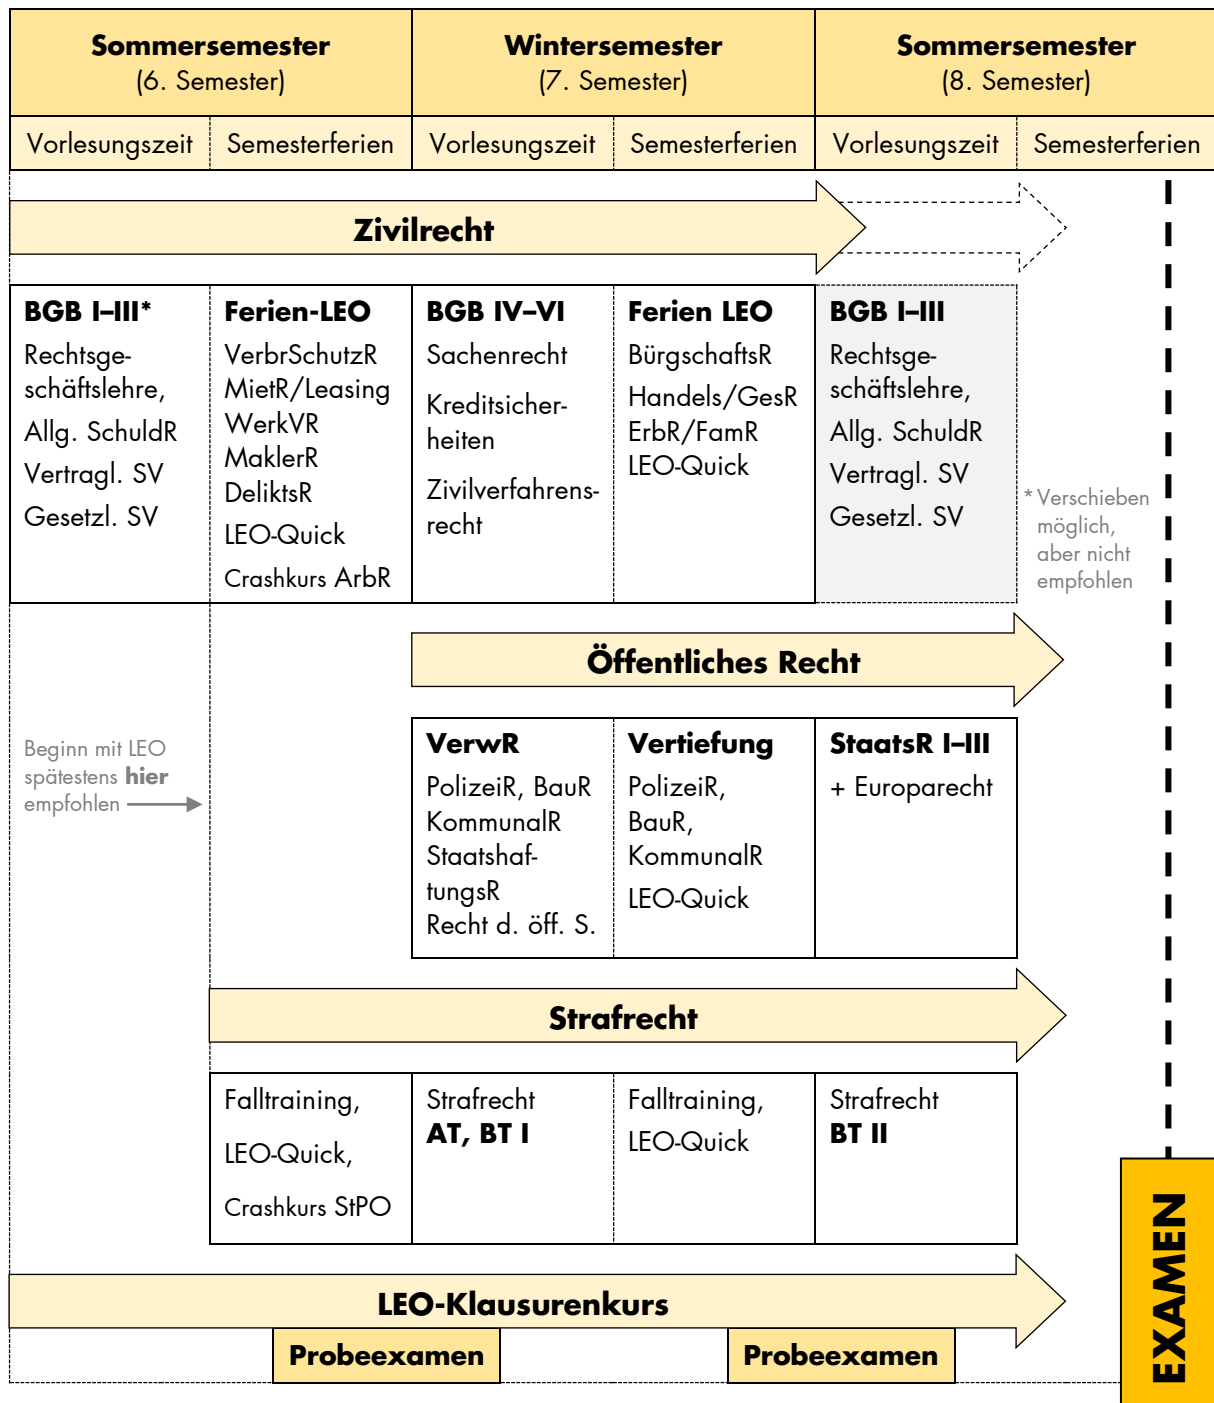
| Sommersemester (6. Semester) | | Wintersemester (7. Semester) | | Sommersemester (8. Semester) | |
|---|---|---|---|---|---|
| Vorlesungszeit | Semesterferien | Vorlesungszeit | Semesterferien | Vorlesungszeit | Semesterferien |

Zivilrecht

| BGB I–III* | Ferien-LEO | BGB IV–VI | Ferien LEO | BGB I–III |
|---|---|---|---|---|
| Rechtsgeschäftslehre, Allg. SchuldR Vertragl. SV Gesetzl. SV | VerbrSchutzR MietR/Leasing WerkVR MaklerR DeliktsR LEO-Quick Crashkurs ArbR | Sachenrecht Kreditsicherheiten Zivilverfahrensrecht | BürgschaftsR Handels/GesR ErbR/FamR LEO-Quick | Rechtsgeschäftslehre, Allg. SchuldR Vertragl. SV Gesetzl. SV |

* Verschieben möglich, aber nicht empfohlen

Öffentliches Recht

Beginn mit LEO spätestens hier empfohlen

| VerwR | Vertiefung | StaatsR I–III |
|---|---|---|
| PolizeiR, BauR KommunalR StaatshaftungsR Recht d. öff. S. | PolizeiR, BauR, KommunalR LEO-Quick | + Europarecht |

Strafrecht

| Falltraining, LEO-Quick, Crashkurs StPO | Strafrecht AT, BT I | Falltraining, LEO-Quick | Strafrecht BT II |
|---|---|---|---|

LEO-Klausurenkurs

Probeexamen

Probeexamen

EXAMEN